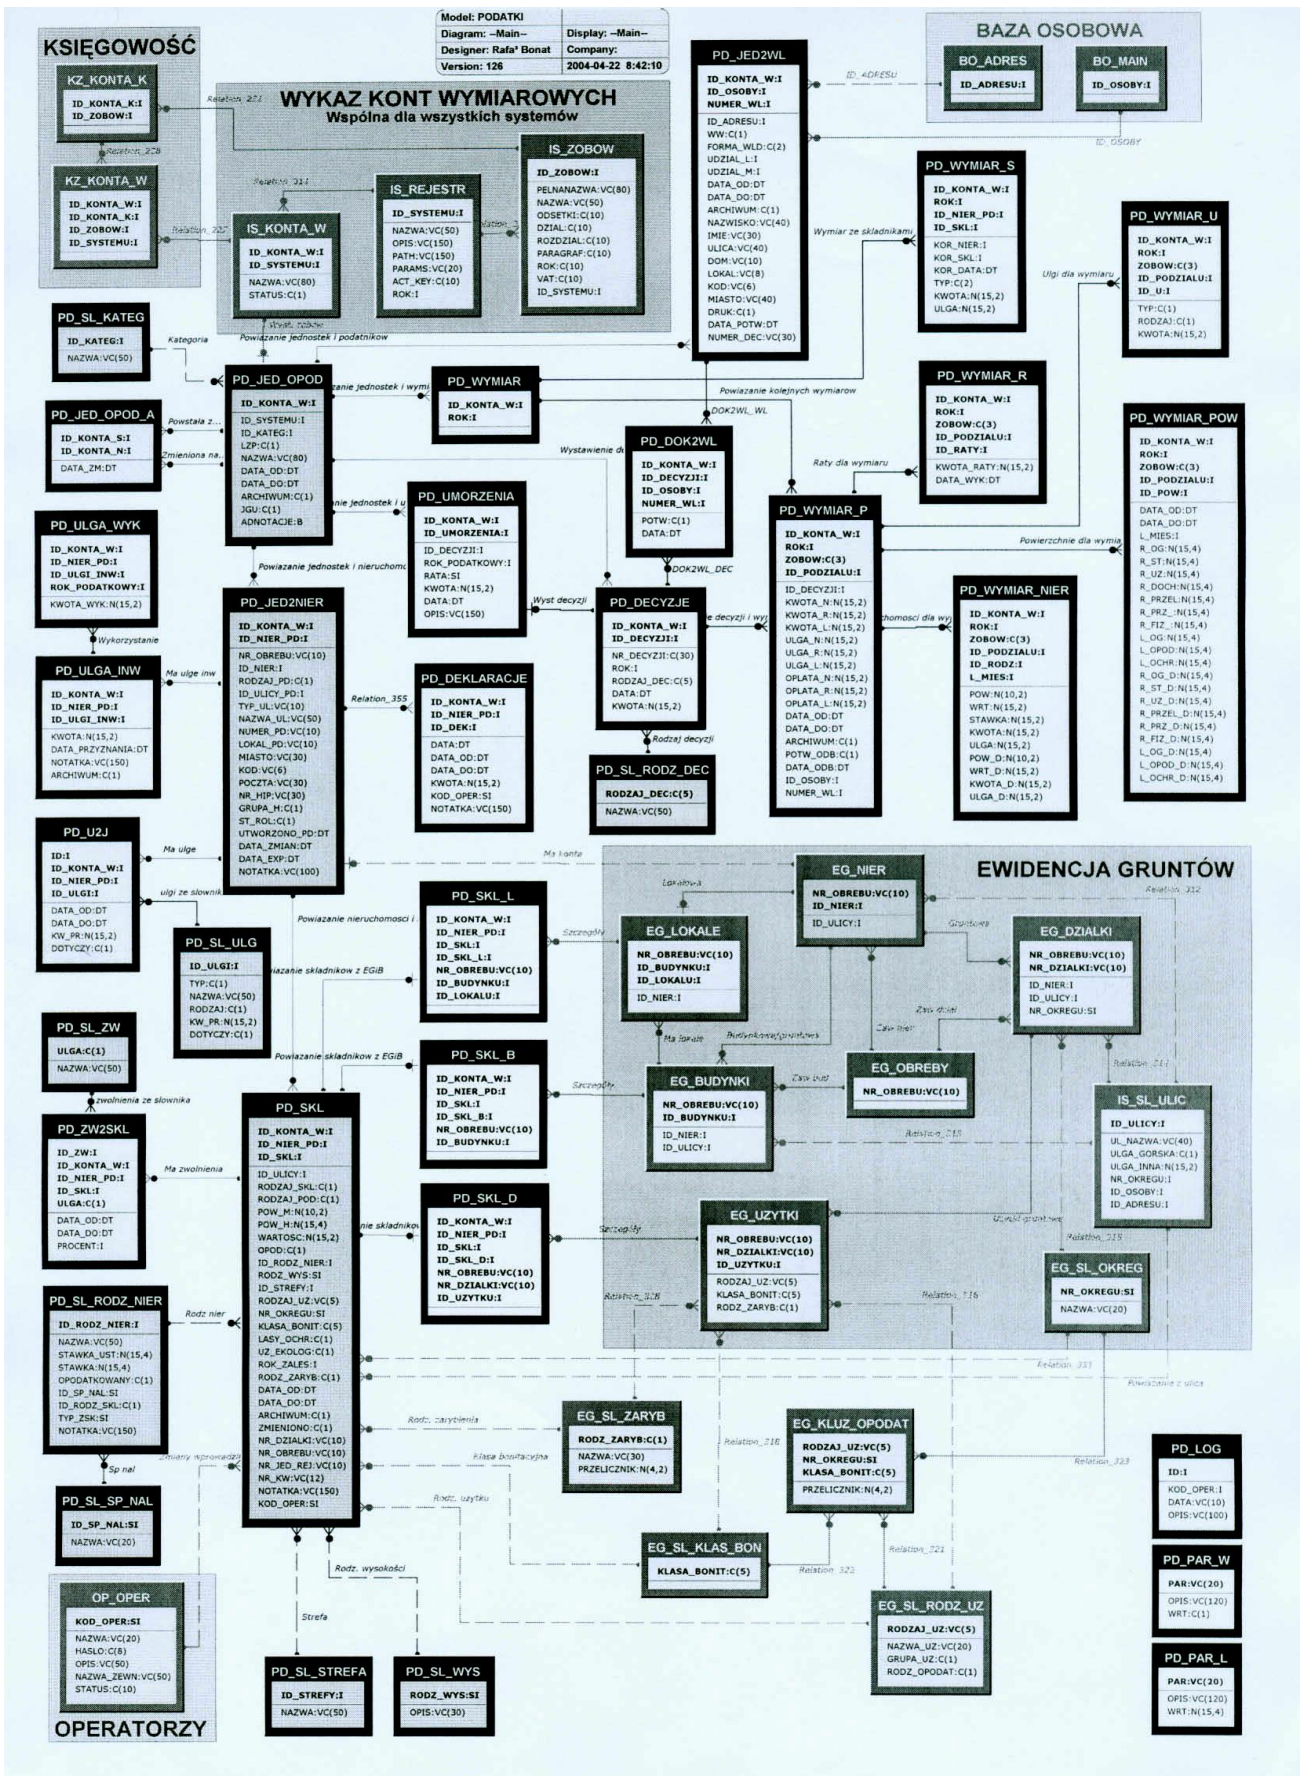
| Model: PODATKI | |
|---|---|
| Diagram: –Main– | Display: –Main– |
| Designer: Rafa' Bonat | Company: |
| Version: 126 | 2004-04-22 8:42:10 |

KSIĘGOWOŚĆ

KZ_KONTA_K
ID_KONTA_K:I
ID_ZOBOW:I

Relation_228

KZ_KONTA_W
ID_KONTA_W:I
ID_KONTA_K:I
ID_ZOBOW:I
ID_SYSTEMU:I

Relation_271

Relation_227

WYKAZ KONT WYMIAROWYCH
Wspólna dla wszystkich systemów

Relation_314

IS_KONTA_W
ID_KONTA_W:I
ID_SYSTEMU:I
NAZWA:VC(80)
STATUS:C(1)

IS_REJESTR
ID_SYSTEMU:I
NAZWA:VC(50)
OPIS:VC(150)
PATH:VC(150)
PARAMS:VC(20)
ACT_KEY:C(10)
ROK:I

Relation_3

IS_ZOBOW
ID_ZOBOW:I
PELNANAZWA:VC(80)
NAZWA:VC(50)
ODSETKI:C(10)
DZIAL:C(10)
ROZDZIAL:C(10)
PARAGRAF:C(10)
ROK:C(10)
VAT:C(10)
ID_SYSTEMU:I

Wyst. rodzaje

Powiazanie jednostek i podatnikow

PD_JED2WL
ID_KONTA_W:I
ID_OSOBY:I
NUMER_WL:I
ID_ADRESU:I
WW:C(1)
FORMA_WLD:C(2)
UDZIAL_L:I
UDZIAL_M:I
DATA_OD:DT
DATA_DO:DT
ARCHIWUM:C(1)
NAZWISKO:VC(40)
IMIE:VC(30)
ULICA:VC(40)
DOM:VC(10)
LOKAL:VC(8)
KOD:VC(6)
MIASTO:VC(40)
DRUK:C(1)
DATA_POTW:DT
NUMER_DEC:VC(30)

ID_ADRESU

ID_OSOBY

BAZA OSOBOWA

BO_ADRES
ID_ADRESU:I

BO_MAIN
ID_OSOBY:I

Wymiar ze skladnikami

PD_WYMIAR_S
ID_KONTA_W:I
ROK:I
ID_NIER_PD:I
ID_SKL:I
KOR_NIER:I
KOR_SKL:I
KOR_DATA:DT
TYP:C(2)
KWOTA:N(15,2)
ULGA:N(15,2)

Ulgi dla wymiaru

PD_WYMIAR_U
ID_KONTA_W:I
ROK:I
ZOBOW:C(3)
ID_PODZIALU:I
ID_U:I
TYP:C(1)
RODZAJ:C(1)
KWOTA:N(15,2)

PD_SL_KATEG
ID_KATEG:I
NAZWA:VC(50)

Kategoria

PD_JED_OPOD_A
ID_KONTA_S:I
ID_KONTA_N:I
DATA_ZM:DT

Powstala z...

Zmieniona na...

PD_JED_OPOD
ID_KONTA_W:I
ID_SYSTEMU:I
ID_KATEG:I
LZP:C(1)
NAZWA:VC(80)
DATA_OD:DT
DATA_DO:DT
ARCHIWUM:C(1)
JGU:C(1)
ADNOTACJE:B

zanie jednostek i wymi

PD_WYMIAR
ID_KONTA_W:I
ROK:I

Powiazanie kolejnych wymiarow

DOK2WL_WL

PD_WYMIAR_R
ID_KONTA_W:I
ROK:I
ZOBOW:C(3)
ID_PODZIALU:I
ID_RATY:I
KWOTA_RATY:N(15,2)
DATA_WYK:DT

Raty dla wymiaru

PD_WYMIAR_POW
ID_KONTA_W:I
ROK:I
ZOBOW:C(3)
ID_PODZIALU:I
ID_POW:I
DATA_OD:DT
DATA_DO:DT
L_MIES:I
R_OG:N(15,4)
R_ST:N(15,4)
R_UZ:N(15,4)
R_DOCH:N(15,4)
R_PRZEL:N(15,4)
R_PRZ_:N(15,4)
R_FIZ_:N(15,4)
L_OG:N(15,4)
L_OPOD:N(15,4)
L_OCHR:N(15,4)
R_OG_D:N(15,4)
R_ST_D:N(15,4)
R_UZ_D:N(15,4)
R_PRZEL_D:N(15,4)
R_PRZ_D:N(15,4)
R_FIZ_D:N(15,4)
L_OG_D:N(15,4)
L_OPOD_D:N(15,4)
L_OCHR_D:N(15,4)

Powierzchnie dla wymia

PD_ULGA_WYK
ID_KONTA_W:I
ID_NIER_PD:I
ID_ULGI_INW:I
ROK_PODATKOWY:I
KWOTA_WYK:N(15,2)

Wykorzystanie

Wystawienie d

PD_DOK2WL
ID_KONTA_W:I
ID_DECYZJI:I
ID_OSOBY:I
NUMER_WL:I
POTW:C(1)
DATA:DT

DOK2WL_DEC

nie jednostek i u

PD_UMORZENIA
ID_KONTA_W:I
ID_UMORZENIA:I
ID_DECYZJI:I
ROK_PODATKOWY:I
RATA:SI
KWOTA:N(15,2)
DATA:DT
OPIS:VC(150)

Powiazanie jednostek i nieruchomo

PD_JED2NIER
ID_KONTA_W:I
ID_NIER_PD:I
NR_OBREBU:VC(10)
ID_NIER:I
RODZAJ_PD:C(1)
ID_ULICY_PD:I
TYP_UL:VC(10)
NAZWA_UL:VC(50)
NUMER_PD:VC(10)
LOKAL_PD:VC(10)
MIASTO:VC(30)
KOD:VC(6)
POCZTA:VC(30)
NR_HIP:VC(30)
GRUPA_H:C(1)
ST_ROL:C(1)
UTWORZONO_PD:DT
DATA_ZMIAN:DT
DATA_EXP:DT
NOTATKA:VC(100)

Wyst decyzji

PD_DECYZJE
ID_KONTA_W:I
ID_DECYZJI:I
NR_DECYZJI:C(30)
ROK:I
RODZAJ_DEC:C(5)
DATA:DT
KWOTA:N(15,2)

e decyzji i wy

PD_WYMIAR_P
ID_KONTA_W:I
ROK:I
ZOBOW:C(3)
ID_PODZIALU:I
ID_DECYZJI:I
KWOTA_N:N(15,2)
KWOTA_R:N(15,2)
KWOTA_L:N(15,2)
ULGA_N:N(15,2)
ULGA_R:N(15,2)
ULGA_L:N(15,2)
OPLATA_N:N(15,2)
OPLATA_R:N(15,2)
OPLATA_L:N(15,2)
DATA_OD:DT
DATA_DO:DT
ARCHIWUM:C(1)
POTW_ODB:C(1)
DATA_ODB:DT
ID_OSOBY:I
NUMER_WL:I

chomosci dla wy

PD_WYMIAR_NIER
ID_KONTA_W:I
ROK:I
ZOBOW:C(3)
ID_PODZIALU:I
ID_RODZ:I
L_MIES:I
POW:N(10,2)
WRT:N(15,2)
STAWKA:N(15,2)
KWOTA:N(15,2)
ULGA:N(15,2)
POW_D:N(10,2)
WRT_D:N(15,2)
KWOTA_D:N(15,2)
ULGA_D:N(15,2)

PD_ULGA_INW
ID_KONTA_W:I
ID_NIER_PD:I
ID_ULGI_INW:I
KWOTA:N(15,2)
DATA_PRZYZNANIA:DT
NOTATKA:VC(150)
ARCHIWUM:C(1)

Ma ulge inw

Relation_355

PD_DEKLARACJE
ID_KONTA_W:I
ID_NIER_PD:I
ID_DEK:I
DATA:DT
DATA_OD:DT
DATA_DO:DT
KWOTA:N(15,2)
KOD_OPER:SI
NOTATKA:VC(150)

Rodzaj decyzji

PD_SL_RODZ_DEC
RODZAJ_DEC:C(5)
NAZWA:VC(50)

PD_U2J
ID:I
ID_KONTA_W:I
ID_NIER_PD:I
ID_ULGI:I
DATA_OD:DT
DATA_DO:DT
KW_PR:N(15,2)
DOTYCZY:C(1)

Ma ulge

ulgi ze slownik

Ma konta

PD_SL_ULG
ID_ULGI:I
TYP:C(1)
NAZWA:VC(50)
RODZAJ:C(1)
KW_PR:N(15,2)
DOTYCZY:C(1)

Powiazanie nieruchomosci i

PD_SKL_L
ID_KONTA_W:I
ID_NIER_PD:I
ID_SKL:I
ID_SKL_L:I
NR_OBREBU:VC(10)
ID_BUDYNKU:I
ID_LOKALU:I

iazanie skladnikow z EGiB

Szczegóły

EWIDENCJA GRUNTÓW

EG_NIER
NR_OBREBU:VC(10)
ID_NIER:I
ID_ULICY:I

Relation_312

Lokalowa

EG_LOKALE
NR_OBREBU:VC(10)
ID_BUDYNKU:I
ID_LOKALU:I
ID_NIER:I

Gruntowa

EG_DZIALKI
NR_OBREBU:VC(10)
NR_DZIALKI:VC(10)
ID_NIER:I
ID_ULICY:I
NR_OKREGU:SI

Zaw dzial

Zaw bud

PD_SL_ZW
ULGA:C(1)
NAZWA:VC(50)

zwolnienia ze slownika

Powiazanie skladnikow z EGiB

PD_SKL_B
ID_KONTA_W:I
ID_NIER_PD:I
ID_SKL:I
ID_SKL_B:I
NR_OBREBU:VC(10)
ID_BUDYNKU:I

Ma lokale

Budynkowa/gruntowa

Szczegóły

EG_BUDYNKI
NR_OBREBU:VC(10)
ID_BUDYNKU:I
ID_NIER:I
ID_ULICY:I

Zaw bud

EG_OBREBY
NR_OBREBU:VC(10)

Relation_214

Relation_213

IS_SL_ULIC
ID_ULICY:I
UL_NAZWA:VC(40)
ULGA_GORSKA:C(1)
ULGA_INNA:N(15,2)
NR_OKREGU:I
ID_OSOBY:I
ID_ADRESU:I

PD_ZW2SKL
ID_ZW:I
ID_KONTA_W:I
ID_NIER_PD:I
ID_SKL:I
ULGA:C(1)
DATA_OD:DT
DATA_DO:DT
PROCENT:I

Ma zwolnienia

PD_SKL
ID_KONTA_W:I
ID_NIER_PD:I
ID_SKL:I
ID_ULICY:I
RODZAJ_SKL:C(1)
RODZAJ_POD:C(1)
POW_M:N(10,2)
POW_H:N(15,4)
WARTOSC:N(15,2)
OPOD:C(1)
ID_RODZ_NIER:I
RODZ_WYS:SI
ID_STREFY:I
RODZAJ_UZ:VC(5)
NR_OKREGU:SI
KLASA_BONIT:C(5)
LASY_OCHR:C(1)
UZ_EKOLOG:C(1)
ROK_ZALES:I
RODZ_ZARYB:C(1)
DATA_OD:DT
DATA_DO:DT
ARCHIWUM:C(1)
ZMIENIONO:C(1)
NR_DZIALKI:VC(10)
NR_OBREBU:VC(10)
NR_JED_REJ:VC(10)
NR_KW:VC(12)
NOTATKA:VC(150)
KOD_OPER:SI

nie skladniko

PD_SKL_D
ID_KONTA_W:I
ID_NIER_PD:I
ID_SKL:I
ID_SKL_D:I
NR_OBREBU:VC(10)
NR_DZIALKI:VC(10)
ID_UZYTKU:I

Szczegóły

EG_UZYTKI
NR_OBREBU:VC(10)
NR_DZIALKI:VC(10)
ID_UZYTKU:I
RODZAJ_UZ:VC(5)
KLASA_BONIT:C(5)
RODZ_ZARYB:C(1)

Uzytki gruntowe

Relation_215

EG_SL_OKREG
NR_OKREGU:SI
NAZWA:VC(20)

Relation_318

Relation_316

PD_SL_RODZ_NIER
ID_RODZ_NIER:I
NAZWA:VC(50)
STAWKA_UST:N(15,4)
STAWKA:N(15,4)
OPODATKOWANY:C(1)
ID_SP_NAL:SI
ID_RODZ_SKL:C(1)
TYP_ZSK:SI
NOTATKA:VC(150)

Rodz nier

Relation_333

Powiazanie z ulica

Rodz. zarybienia

EG_SL_ZARYB
RODZAJ_ZARYB:C(1)
NAZWA:VC(30)
PRZELICZNIK:N(4,2)

Relation_218

EG_KLUZ_OPODAT
RODZAJ_UZ:VC(5)
NR_OKREGU:SI
KLASA_BONIT:C(5)
PRZELICZNIK:N(4,2)

Relation_323

PD_LOG
ID:I
KOD_OPER:I
DATA:VC(10)
OPIS:VC(100)

Sp nal

Zmiany wprowadzil

Klasa bonitacyjna

PD_SL_SP_NAL
ID_SP_NAL:SI
NAZWA:VC(20)

Rodz. uzytku

EG_SL_KLAS_BON
KLASA_BONIT:C(5)

Relation_321

Relation_322

PD_PAR_W
PAR:VC(20)
OPIS:VC(120)
WRT:C(1)

OP_OPER
KOD_OPER:SI
NAZWA:VC(20)
HASLO:C(8)
OPIS:VC(50)
NAZWA_ZEWN:VC(50)
STATUS:C(10)

OPERATORZY

Rodz. wysokosci

Strefa

PD_SL_STREFA
ID_STREFY:I
NAZWA:VC(50)

PD_SL_WYS
RODZ_WYS:SI
OPIS:VC(30)

EG_SL_RODZ_UZ
RODZAJ_UZ:VC(5)
NAZWA_UZ:VC(20)
GRUPA_UZ:C(1)
RODZ_OPODAT:C(1)

PD_PAR_L
PAR:VC(20)
OPIS:VC(120)
WRT:N(15,4)